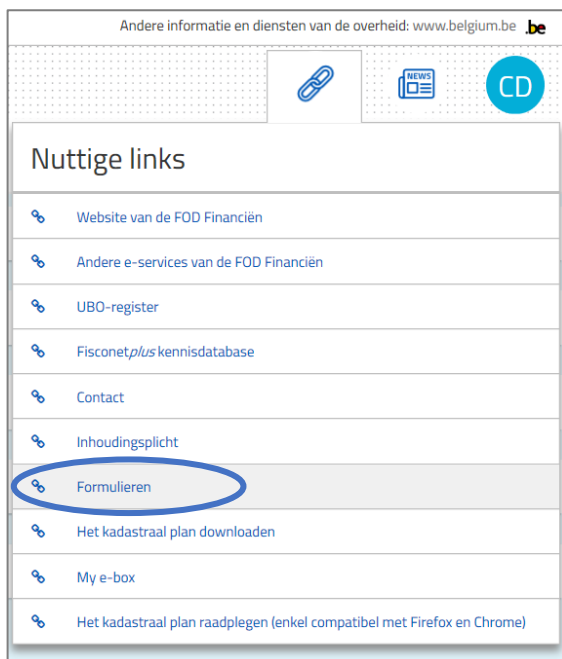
Andere informatie en diensten van de overheid: www.belgium.be .be

NEWS

CD

Nuttige links

Website van de FOD Financiën

Andere e-services van de FOD Financiën

UBO-register

Fisconetplus kennisdatabase

Contact

Inhoudingsplicht

Formulieren

Het kadastraal plan downloaden

My e-box

Het kadastraal plan raadplegen (enkel compatibel met Firefox en Chrome)